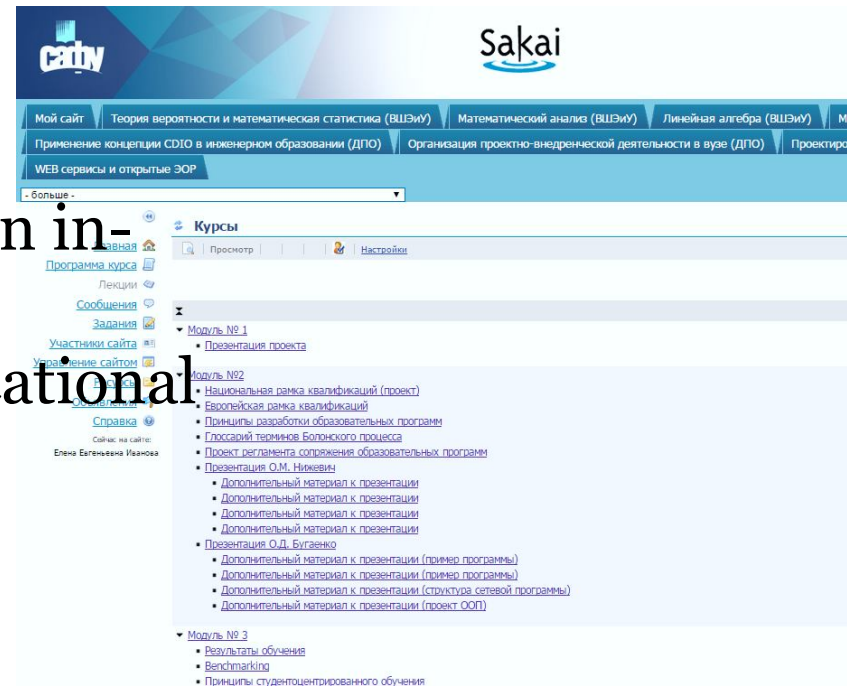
Sakai

Мой сайт | Теория вероятности и математическая статистика (ВШЭиУ) | Математический анализ (ВШЭиУ) | Линейная алгебра (ВШЭиУ) | М

Применение концепции CDIO в инженерном образовании (ДПО) | Организация проектно-внедренческой деятельности в вузе (ДПО) | Проектиро

WEB сервисы и открытые ЭОР

- больше -

n in-

ational

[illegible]вная
Программа курса
Лекции
Сообщения
Задания
Участники сайта
Управление сайтом
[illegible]
Объявления
Справка
Сейчас на сайте:
Елена Евгеньевна Иванова

Курсы

Просмотр | Настройки

Модуль № 1
• Презентация проекта

Модуль №2
• Национальная рамка квалификаций (проект)
• Европейская рамка квалификаций
• Принципы разработки образовательных программ
• Глоссарий терминов Болонского процесса
• Проект регламента сопряжения образовательных программ
• Презентация О.М. Нижевич
• Дополнительный материал к презентации
• Дополнительный материал к презентации
• Дополнительный материал к презентации
• Дополнительный материал к презентации
• Презентация О.Д. Бугаенко
• Дополнительный материал к презентации (пример программы)
• Дополнительный материал к презентации (пример программы)
• Дополнительный материал к презентации (структура сетевой программы)
• Дополнительный материал к презентации (проект ООП)

Модуль № 3
• Результаты обучения
• Benchmarking
• Принципы студентоцентрированного обучения